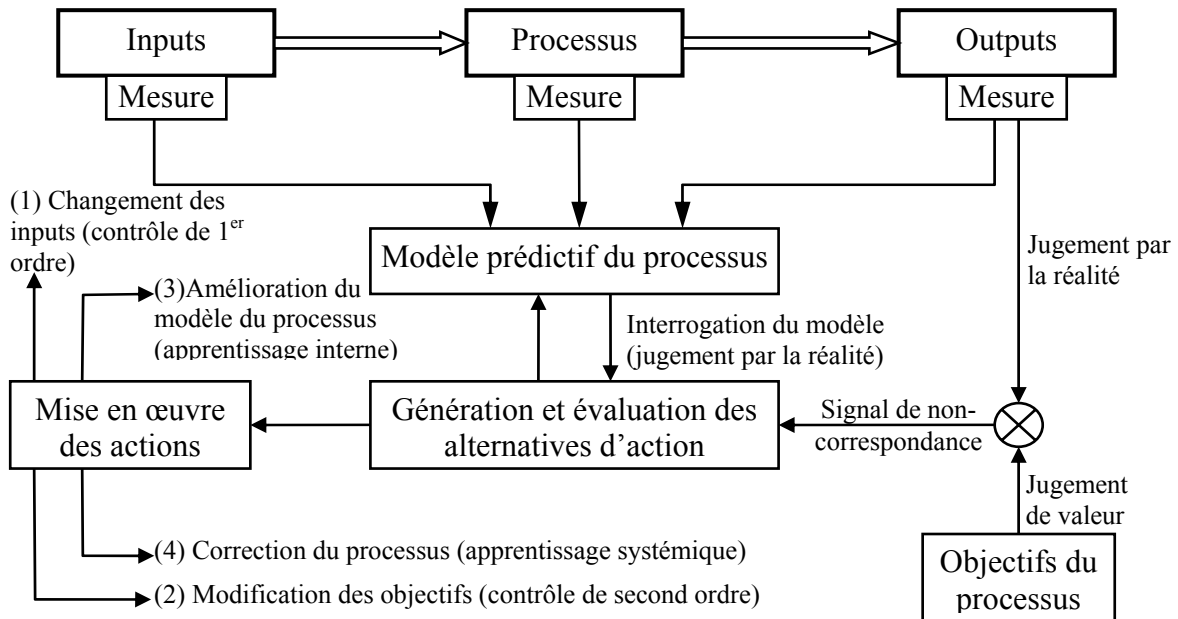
Inputs

Mesure

Processus

Mesure

Outputs

Mesure

(1) Changement des inputs (contrôle de $1^{er}$ ordre)

Modèle prédictif du processus

Jugement par la réalité

(3)Amélioration du modèle du processus (apprentissage interne)

Interrogation du modèle (jugement par la réalité)

Mise en œuvre des actions

Génération et évaluation des alternatives d'action

Signal de non-correspondance

Jugement de valeur

(4) Correction du processus (apprentissage systémique)

(2) Modification des objectifs (contrôle de second ordre)

Objectifs du processus